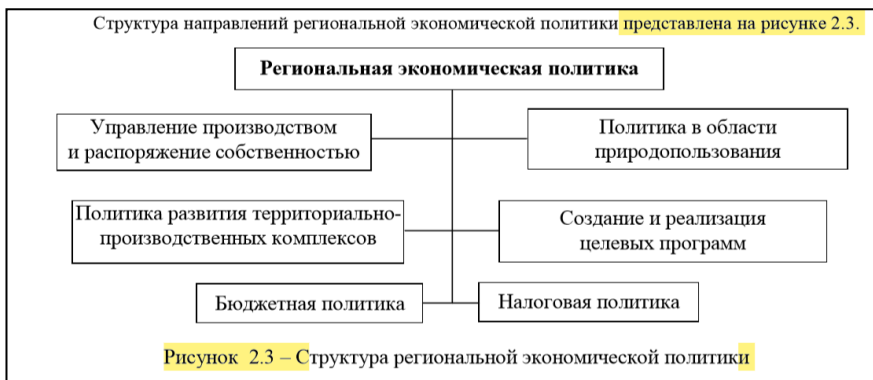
Структура направлений региональной экономической политики представлена на рисунке 2.3.

Региональная экономическая политика

Управление производством и распоряжение собственностью

Политика в области природопользования

Политика развития территориально-производственных комплексов

Создание и реализация целевых программ

Бюджетная политика

Налоговая политика

Рисунок 2.3 – Структура региональной экономической политики